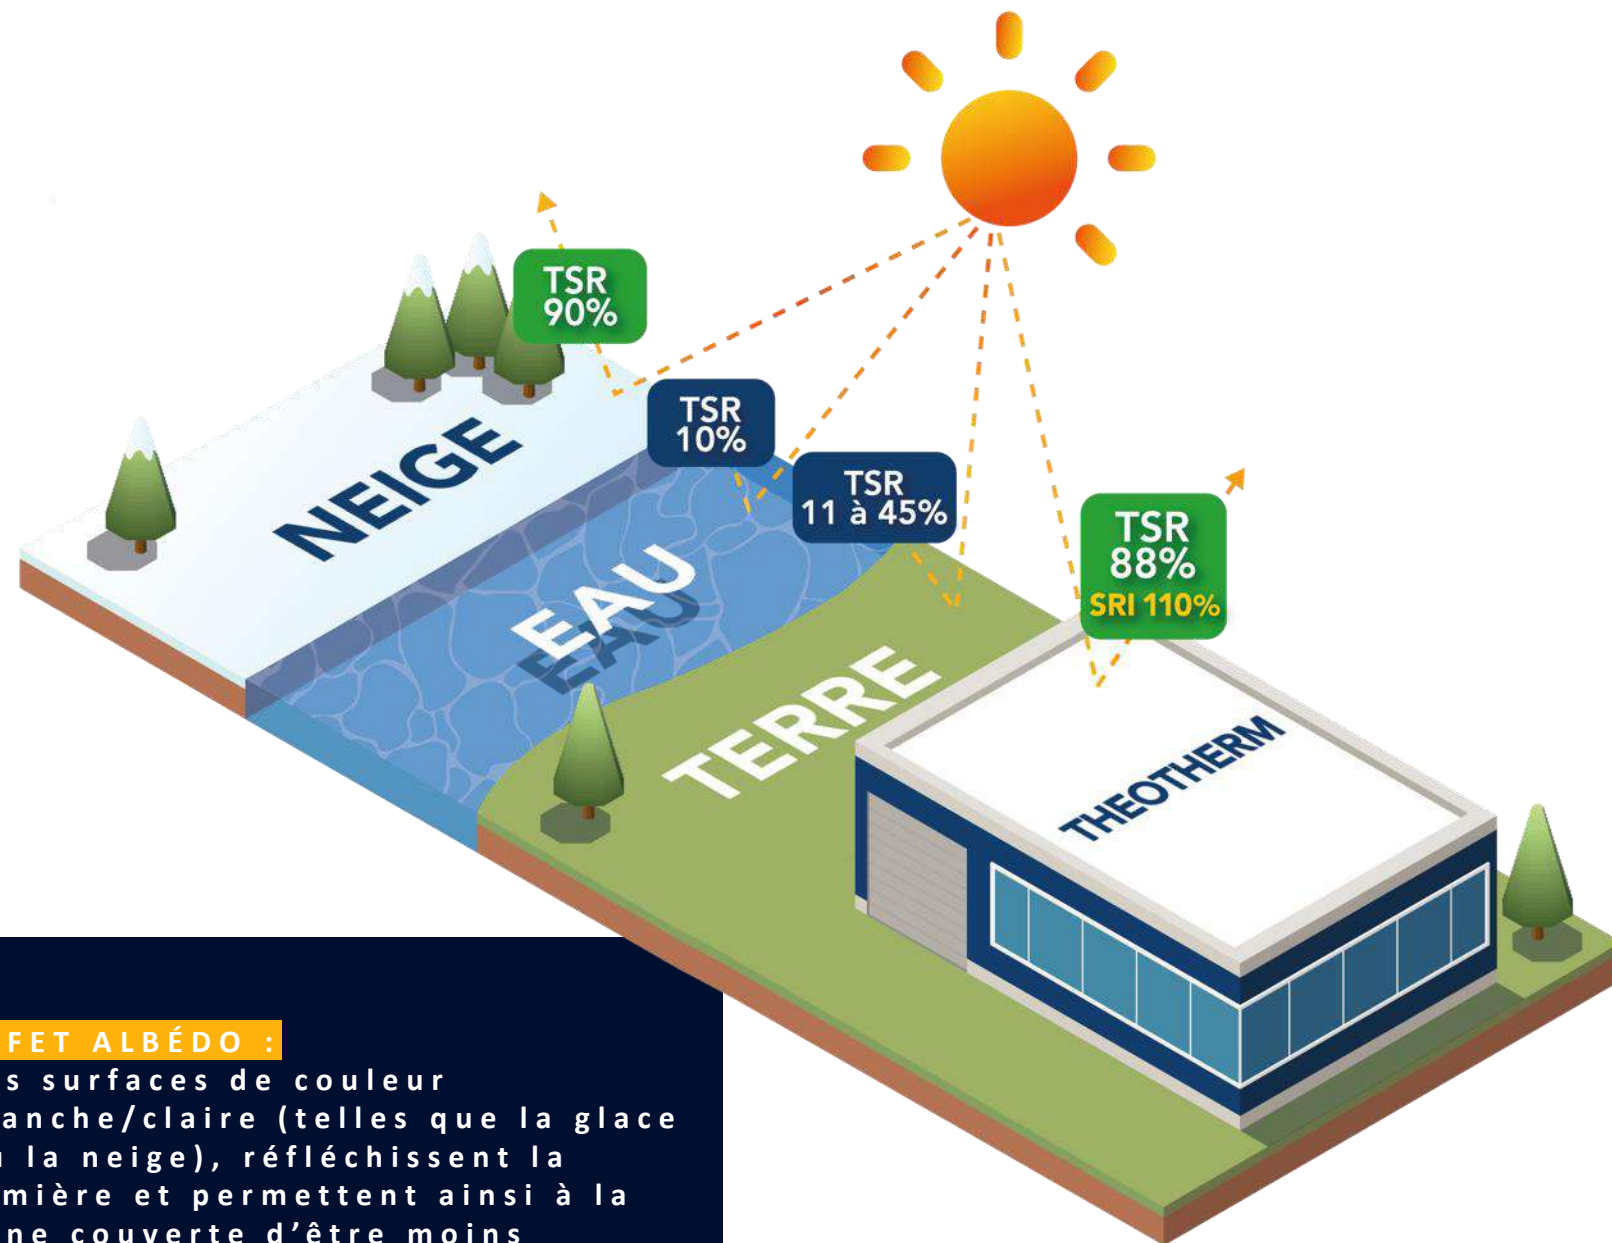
TSR 90%

TSR 10%

TSR 11 à 45%

TSR 88%
SRI 110%

NEIGE

EAU

TERRE

THEOTHERM

FET ALBÉDO :
s surfaces de couleur anche/claire (telles que la glace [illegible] la neige), réfléchissent la mière et permettent ainsi à la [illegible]ne couverte d'être moins